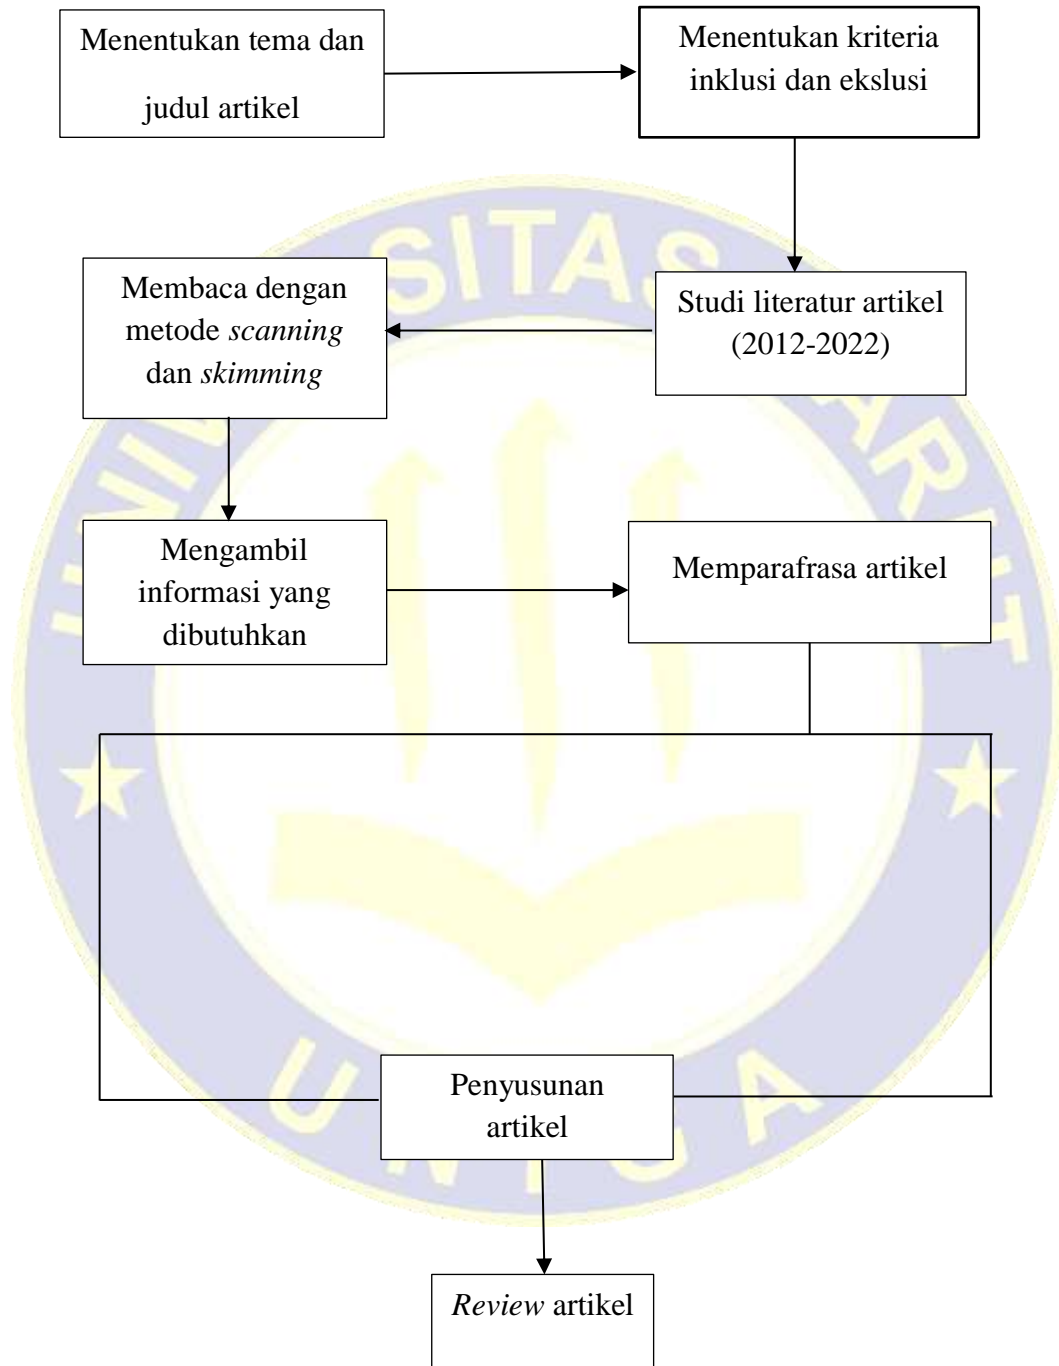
Menentukan tema dan judul artikel

Menentukan kriteria inklusi dan ekslusi

Studi literatur artikel (2012-2022)

Membaca dengan metode *scanning* dan *skimming*

Mengambil informasi yang dibutuhkan

Memparafrasa artikel

Penyusunan artikel

*Review* artikel